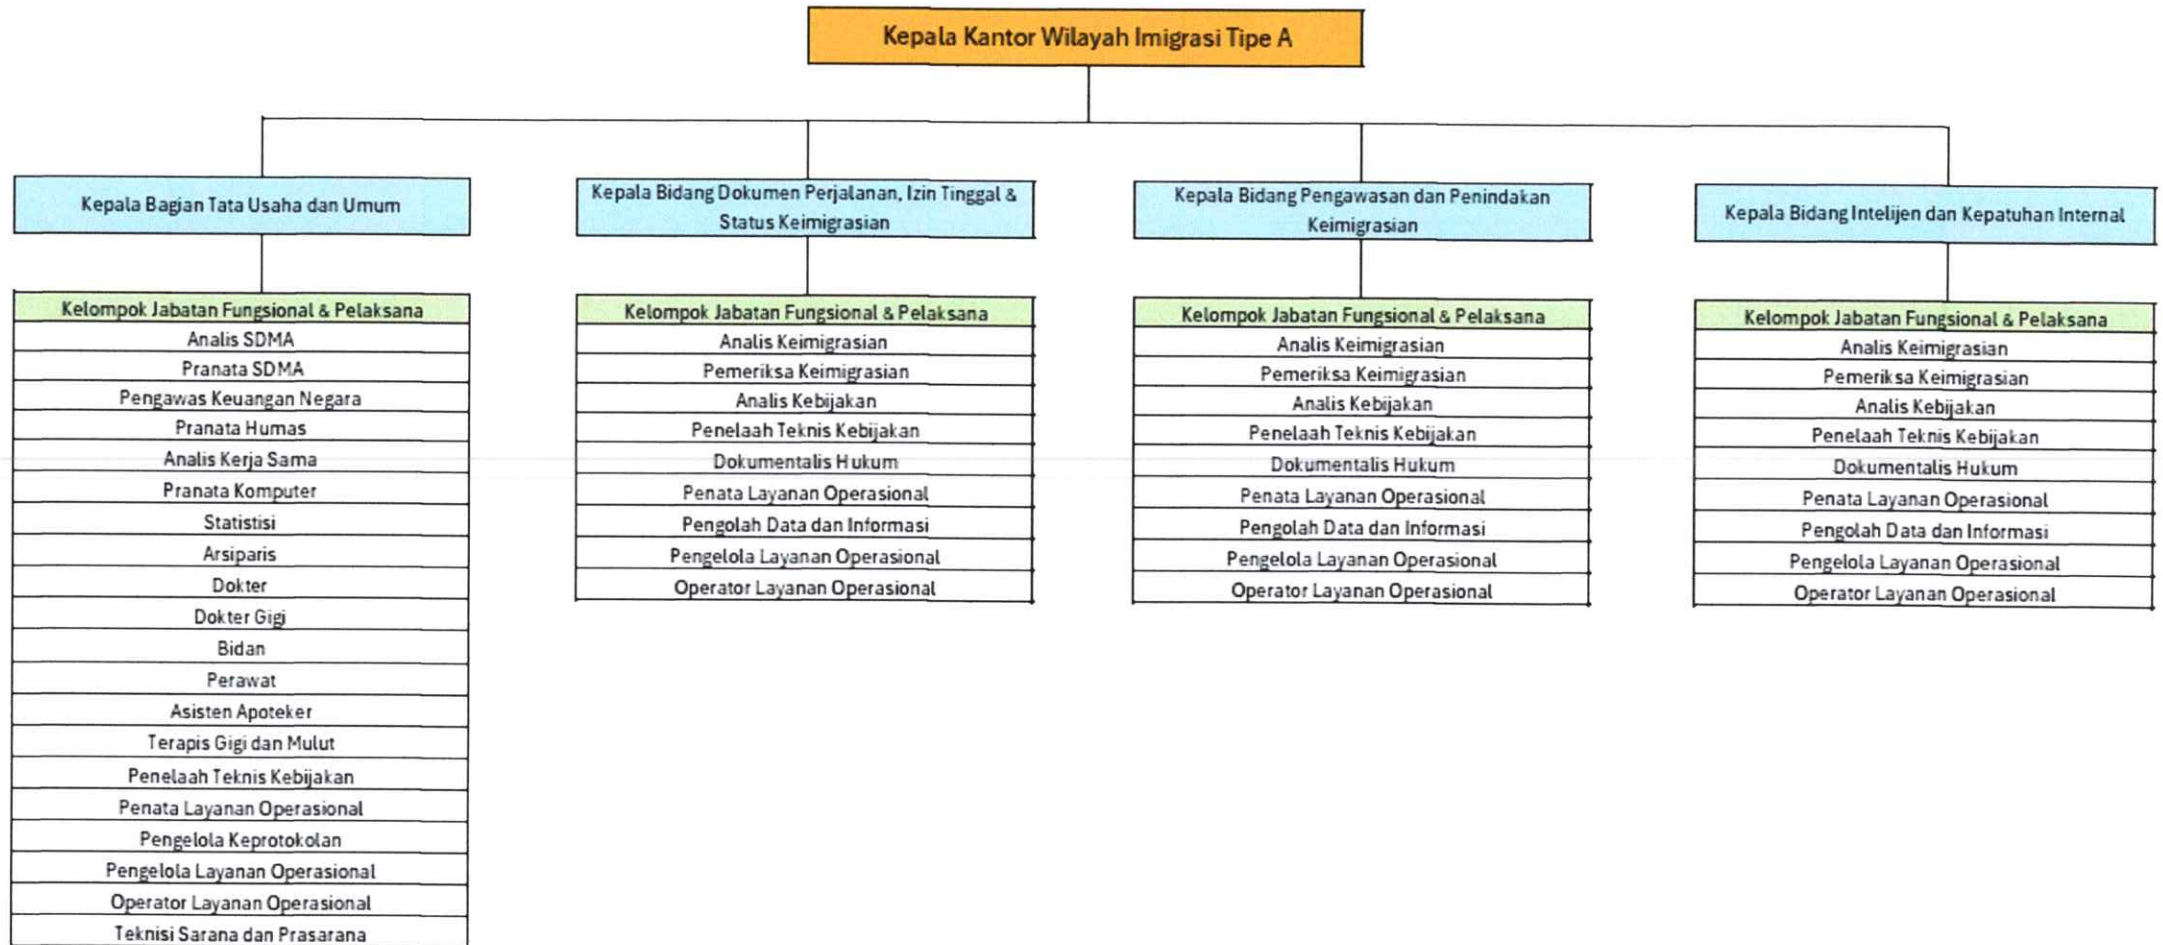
Kepala Kantor Wilayah Imigrasi Tipe A

Kepala Bagian Tata Usaha dan Umum

| Kelompok Jabatan Fungsional & Pelaksana |
|---|
| Analis SDMA |
| Pranata SDMA |
| Pengawas Keuangan Negara |
| Pranata Humas |
| Analis Kerja Sama |
| Pranata Komputer |
| Statistisi |
| Arsiparis |
| Dokter |
| Dokter Gigi |
| Bidan |
| Perawat |
| Asisten Apoteker |
| Terapis Gigi dan Mulut |
| Penelaah Teknis Kebijakan |
| Penata Layanan Operasional |
| Pengelola Keprotokolan |
| Pengelola Layanan Operasional |
| Operator Layanan Operasional |
| Teknisi Sarana dan Prasarana |

Kepala Bidang Dokumen Perjalanan, Izin Tinggal & Status Keimigrasian

| Kelompok Jabatan Fungsional & Pelaksana |
|---|
| Analis Keimigrasian |
| Pemeriksa Keimigrasian |
| Analis Kebijakan |
| Penelaah Teknis Kebijakan |
| Dokumentalis Hukum |
| Penata Layanan Operasional |
| Pengolah Data dan Informasi |
| Pengelola Layanan Operasional |
| Operator Layanan Operasional |

Kepala Bidang Pengawasan dan Penindakan Keimigrasian

| Kelompok Jabatan Fungsional & Pelaksana |
|---|
| Analis Keimigrasian |
| Pemeriksa Keimigrasian |
| Analis Kebijakan |
| Penelaah Teknis Kebijakan |
| Dokumentalis Hukum |
| Penata Layanan Operasional |
| Pengolah Data dan Informasi |
| Pengelola Layanan Operasional |
| Operator Layanan Operasional |

Kepala Bidang Intelijen dan Kepatuhan Internal

| Kelompok Jabatan Fungsional & Pelaksana |
|---|
| Analis Keimigrasian |
| Pemeriksa Keimigrasian |
| Analis Kebijakan |
| Penelaah Teknis Kebijakan |
| Dokumentalis Hukum |
| Penata Layanan Operasional |
| Pengolah Data dan Informasi |
| Pengelola Layanan Operasional |
| Operator Layanan Operasional |